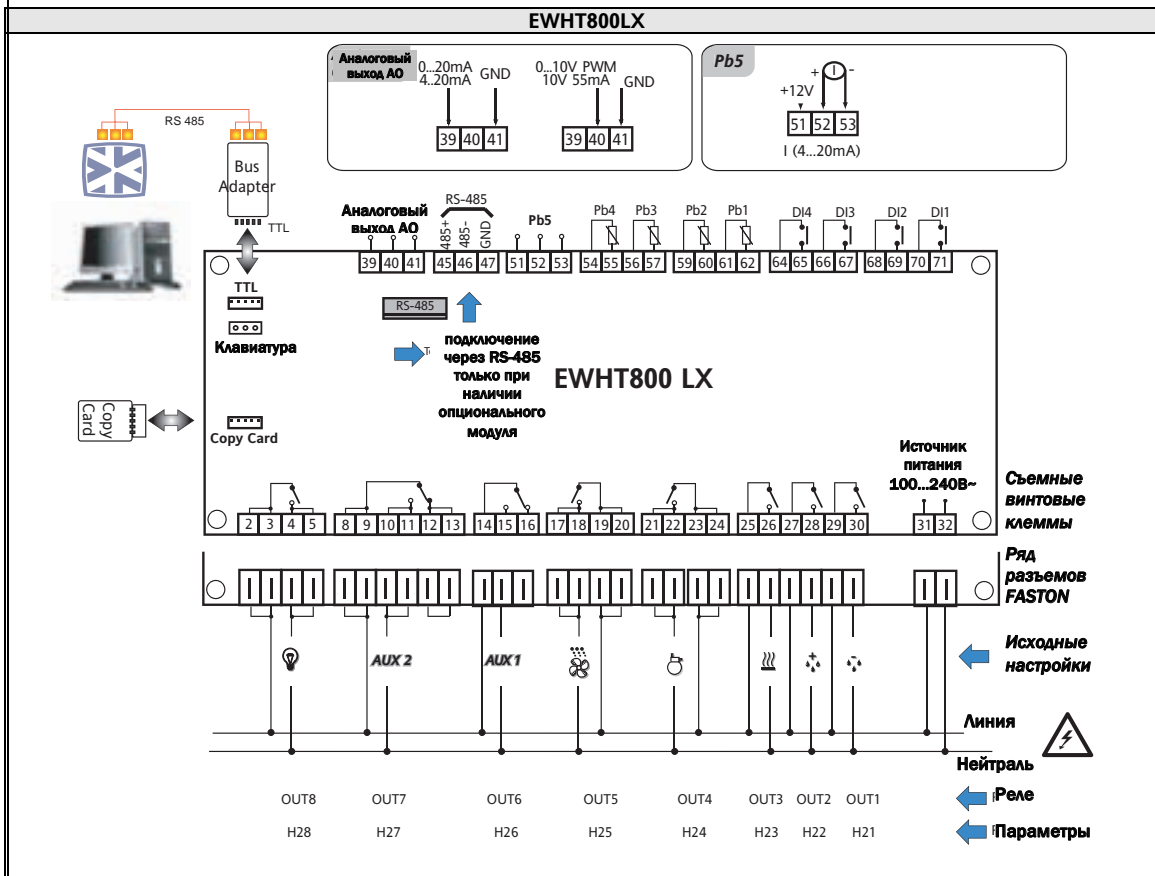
EWHT800LX

Аналоговый выход АО
0...20mA
4..20mA
GND
39 40 41
0...10V PWM
10V 55mA
GND
39 40 41

Pb5
+12V
+ -
51 52 53
I (4...20mA)

RS 485
Bus Adapter
TTL

Аналоговый выход АО
39 40 41
RS-485
485+ 485- GND
45 46 47
Pb5
51 52 53
Pb4 Pb3
54 55 56 57
Pb2 Pb1
59 60 61 62
DI4 DI3
64 65 66 67
DI2 DI1
68 69 70 71

TTL
Клавиатура
RS-485
подключение через RS-485 только при наличии опционального модуля
EWHT800 LX
Copy Card
Copy Card

Источник питания 100...240В~

2 3 4 5 8 9 10 11 12 13 14 15 16 17 18 19 20 21 22 23 24 25 26 27 28 29 30 31 32

Съемные винтовые клеммы
Ряд разъемов FASTON

AUX 2
AUX 1
Исходные настройки

Линия
Нейтраль

OUT8 OUT7 OUT6 OUT5 OUT4 OUT3 OUT2 OUT1
Реле
H28 H27 H26 H25 H24 H23 H22 H21
Параметры